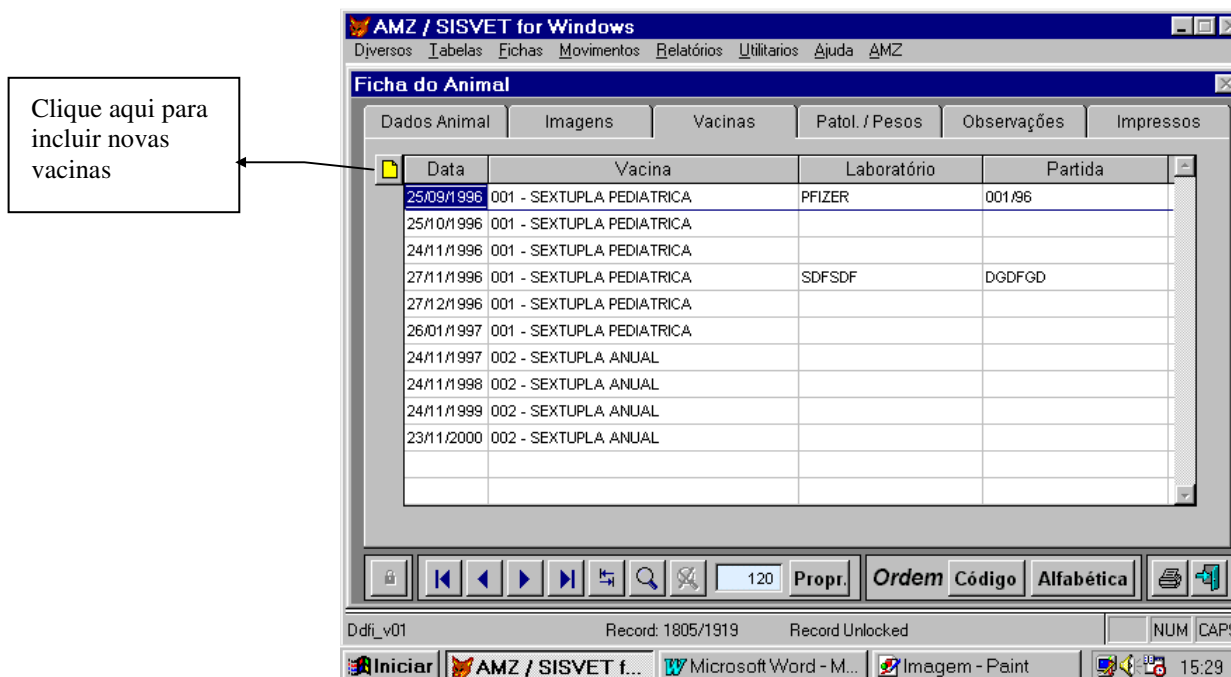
Clique aqui para incluir novas vacinas

AMZ / SISVET for Windows

Diversos Tabelas Fichas Movimentos Relatórios Utilitarios Ajuda AMZ

Ficha do Animal

Dados Animal | Imagens | Vacinas | Patol. / Pesos | Observações | Impressos

| Data | Vacina | Laboratório | Partida |
|---|---|---|---|
| 25/09/1996 | 001 - SEXTUPLA PEDIATRICA | PFIZER | 001/96 |
| 25/10/1996 | 001 - SEXTUPLA PEDIATRICA | | |
| 24/11/1996 | 001 - SEXTUPLA PEDIATRICA | | |
| 27/11/1996 | 001 - SEXTUPLA PEDIATRICA | SDFSDF | DGDFGD |
| 27/12/1996 | 001 - SEXTUPLA PEDIATRICA | | |
| 26/01/1997 | 001 - SEXTUPLA PEDIATRICA | | |
| 24/11/1997 | 002 - SEXTUPLA ANUAL | | |
| 24/11/1998 | 002 - SEXTUPLA ANUAL | | |
| 24/11/1999 | 002 - SEXTUPLA ANUAL | | |
| 23/11/2000 | 002 - SEXTUPLA ANUAL | | |

120 Propr. Ordem Código Alfabética

Ddfi_v01 Record: 1805/1919 Record Unlocked NUM CAPS

Iniciar AMZ / SISVET f... Microsoft Word - M... Imagem - Paint 15:29